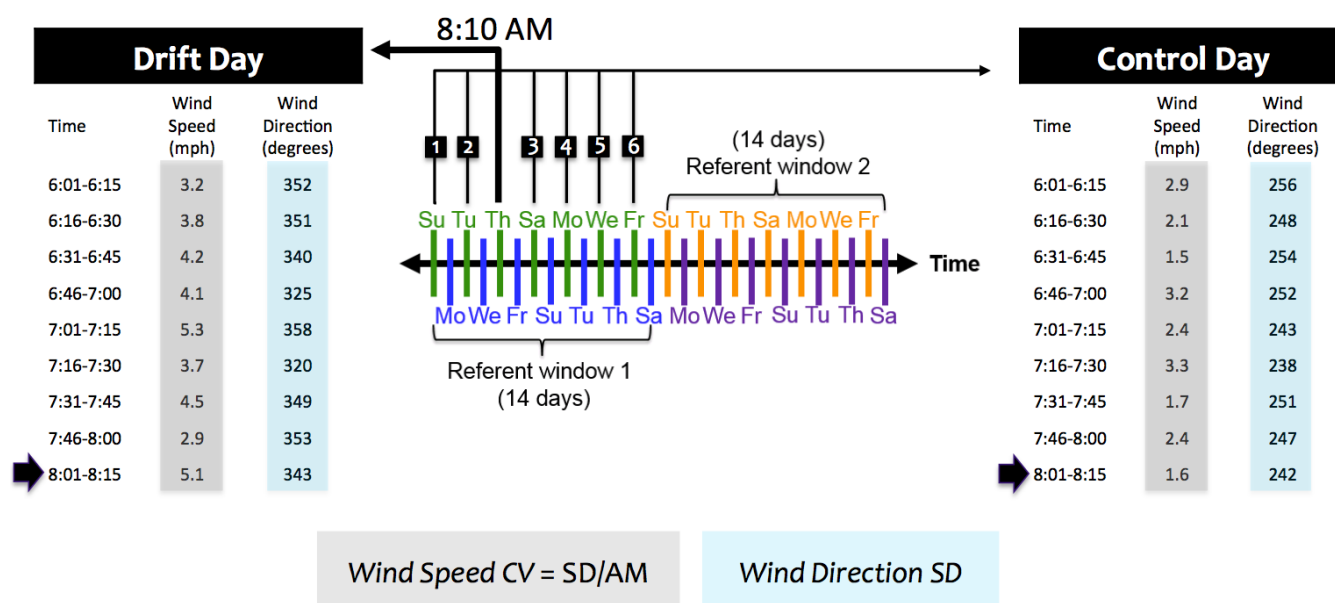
8:10 AM

Drift Day

| Time | Wind Speed (mph) | Wind Direction (degrees) |
|---|---|---|
| 6:01-6:15 | 3.2 | 352 |
| 6:16-6:30 | 3.8 | 351 |
| 6:31-6:45 | 4.2 | 340 |
| 6:46-7:00 | 4.1 | 325 |
| 7:01-7:15 | 5.3 | 358 |
| 7:16-7:30 | 3.7 | 320 |
| 7:31-7:45 | 4.5 | 349 |
| 7:46-8:00 | 2.9 | 353 |
| 8:01-8:15 | 5.1 | 343 |

1 2 3 4 5 6

(14 days)
Referent window 2

Su Tu Th Sa Mo We Fr Su Tu Th Sa Mo We Fr

Time

Mo We Fr Su Tu Th Sa Mo We Fr Su Tu Th Sa

Referent window 1
(14 days)

Control Day

| Time | Wind Speed (mph) | Wind Direction (degrees) |
|---|---|---|
| 6:01-6:15 | 2.9 | 256 |
| 6:16-6:30 | 2.1 | 248 |
| 6:31-6:45 | 1.5 | 254 |
| 6:46-7:00 | 3.2 | 252 |
| 7:01-7:15 | 2.4 | 243 |
| 7:16-7:30 | 3.3 | 238 |
| 7:31-7:45 | 1.7 | 251 |
| 7:46-8:00 | 2.4 | 247 |
| 8:01-8:15 | 1.6 | 242 |

Wind Speed CV = SD/AM

Wind Direction SD